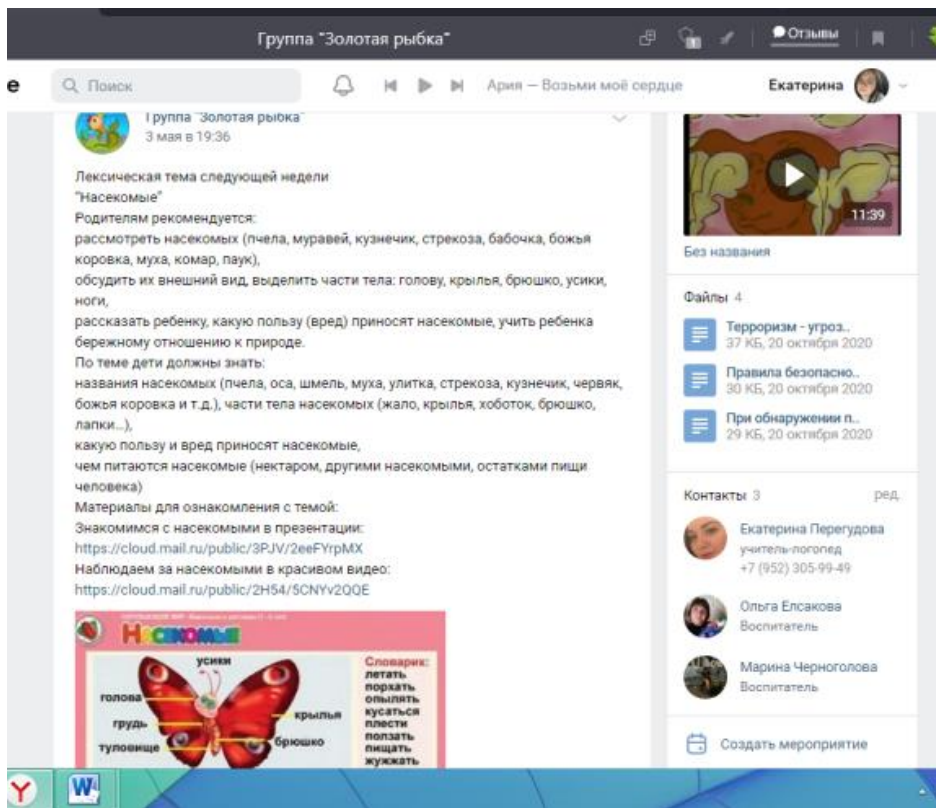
Группа "Золотая рыбка"

Отзывы

Поиск

Ария — Возьми моё сердце

Екатерина

Группа "Золотая рыбка"
3 мая в 19:36

Лексическая тема следующей недели
"Насекомые"
Родителям рекомендуется:
рассмотреть насекомых (пчела, муравей, кузнечик, стрекоза, бабочка, божья коровка, муха, комар, паук),
обсудить их внешний вид, выделить части тела: голову, крылья, брюшко, усики, ноги,
рассказать ребенку, какую пользу (вред) приносят насекомые, учить ребенка бережному отношению к природе.
По теме дети должны знать:
названия насекомых (пчела, оса, шмель, муха, улитка, стрекоза, кузнечик, червяк, божья коровка и т.д.), части тела насекомых (жало, крылья, хоботок, брюшко, лапки...),
какую пользу и вред приносят насекомые,
чем питаются насекомые (нектаром, другими насекомыми, остатками пищи человека)
Материалы для ознакомления с темой:
Знакомимся с насекомыми в презентации:
https://cloud.mail.ru/public/3PJV/2eeFYrpMX
Наблюдаем за насекомыми в красивом видео:
https://cloud.mail.ru/public/2H54/5CNYv2QQE

Насекомые
усики
голова
грудь
туловище
крылья
брюшко
Словарик:
летать
порхать
опылять
кусаться
плести
ползать
пищать
жужжать

11:39
Без названия

Файлы 4
Терроризм - угроз..
37 КБ, 20 октября 2020
Правила безопасно..
30 КБ, 20 октября 2020
При обнаружении п..
29 КБ, 20 октября 2020

Контакты 3
ред.
Екатерина Перегудова
учитель-логопед
+7 (952) 305-99-49
Ольга Елсакова
Воспитатель
Марина Черноголова
Воспитатель
Создать мероприятие